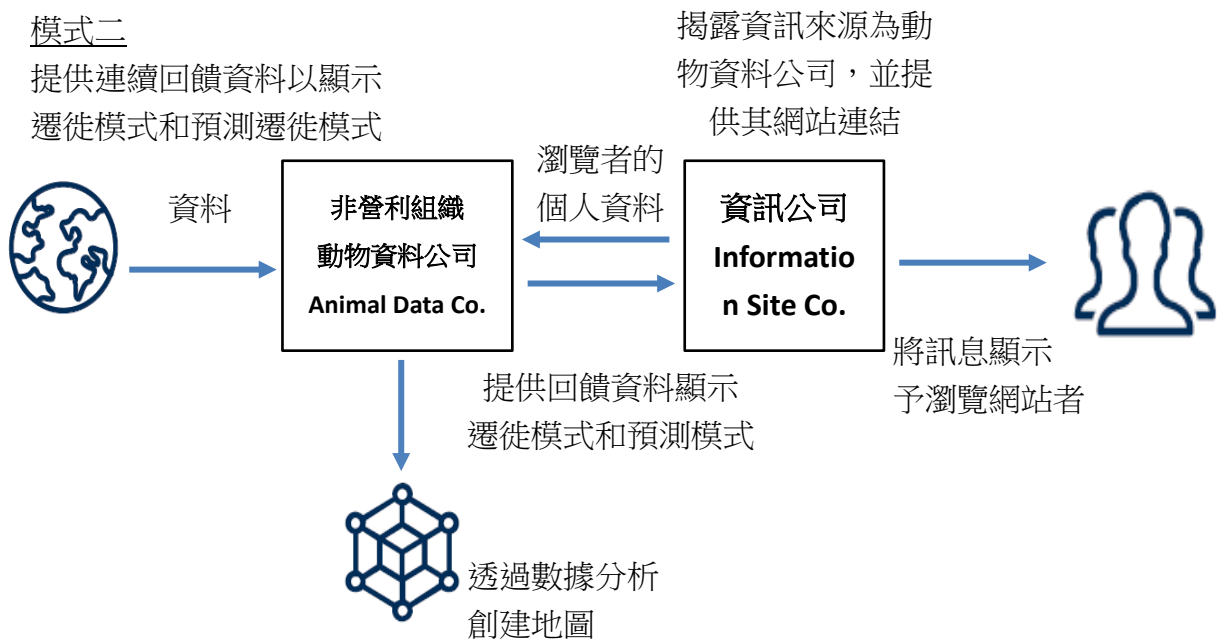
模式二
提供連續回饋資料以顯示遷徙模式和預測遷徙模式

揭露資訊來源為動物資料公司，並提供其網站連結

資料

非營利組織
動物資料公司
Animal Data Co.

瀏覽者的個人資料

資訊公司
Information Site Co.

將訊息顯示予瀏覽網站者

提供回饋資料顯示遷徙模式和預測模式

透過數據分析創建地圖